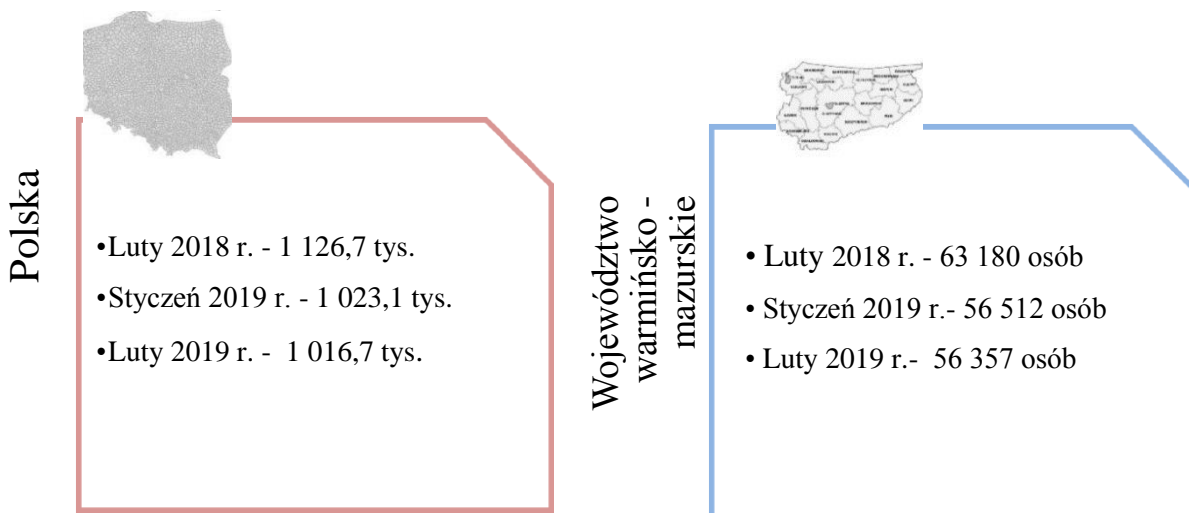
Polska

•Luty 2018 r. - 1 126,7 tys.
•Styczeń 2019 r. - 1 023,1 tys.
•Luty 2019 r. - 1 016,7 tys.

Województwo warmińsko - mazurskie

• Luty 2018 r. - 63 180 osób
• Styczeń 2019 r.- 56 512 osób
• Luty 2019 r.- 56 357 osób